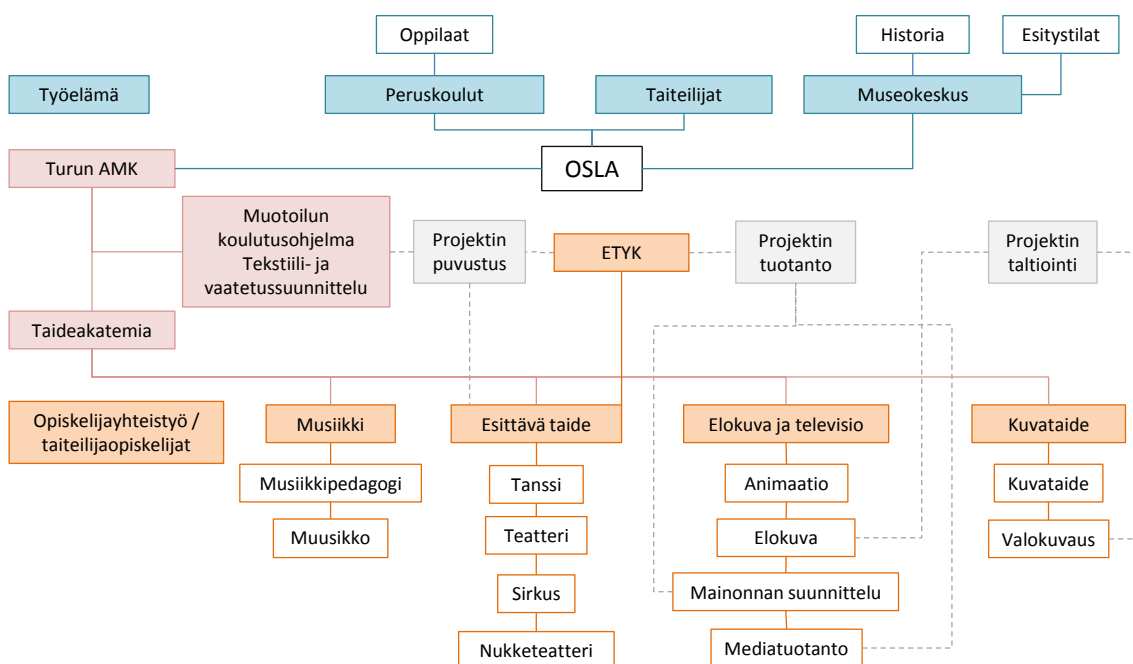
Oppilaat

Historia

Esitystilat

Työelämä

Peruskoulut

Taiteilijat

Museokeskus

Turun AMK

OSLA

Muotoilun koulutusohjelma Tekstiili- ja vaatetussuunnittelu

Projektin puvustus

ETYK

Projektin tuotanto

Projektin taltiointi

Taideakatemia

Opiskelijayhteistyö / taiteilijaopiskelijat

Musiikki

Esittävä taide

Elokuva ja televisio

Kuvataide

Musiikkipedagogi

Muusikko

Tanssi

Teatteri

Sirkus

Nukketeatteri

Animaatio

Elokuva

Mainonnan suunnittelu

Mediatuotanto

Kuvataide

Valokuvaus